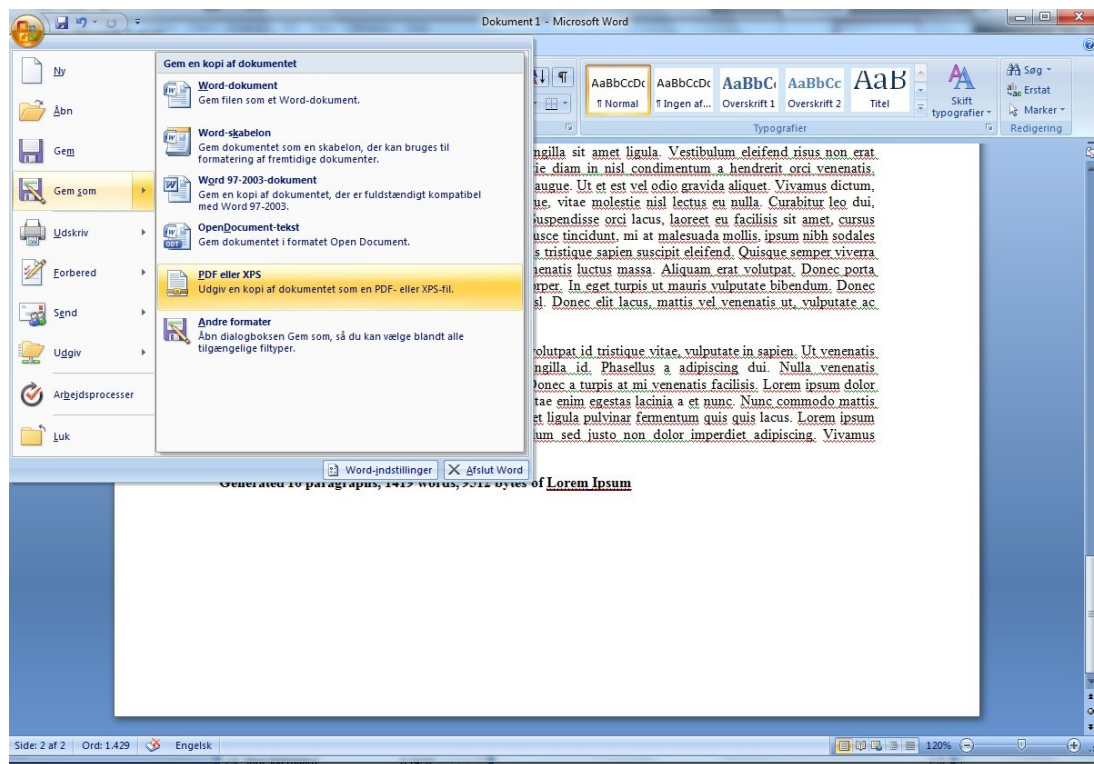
Dokument 1 - Microsoft Word

Ny
Åbn
Gem
Gem som
Udskriv
Forbered
Send
Udgiv
Arbejdsprocesser
Luk

Gem en kopi af dokumentet

Word-dokument
Gem filen som et Word-dokument.

Word-skabelon
Gem dokumentet som en skabelon, der kan bruges til formatering af fremtidige dokumenter.

Word 97-2003-dokument
Gem en kopi af dokumentet, der er fuldstændigt kompatibel med Word 97-2003.

OpenDocument-tekst
Gem dokumentet i formatet Open Document.

PDF eller XPS
Udgiv en kopi af dokumentet som en PDF- eller XPS-fil.

Andre formater
Åbn dialogboksen Gem som, så du kan vælge blandt alle tilgængelige filtyper.

Word-indstillinger
Afslut Word

AaBbCcDc
¶ Normal
AaBbCcDc
¶ Ingen af...
AaBbC
Overskrift 1
AaBbCc
Overskrift 2
AaB
Titel
Skift typografier
Typografier
Søg
Erstat
Marker
Redigering

ngilla sit amet ligula. Vestibulum eleifend risus non erat ie diam in nisl condimentum a hendrerit orci venenatis. augue. Ut et est vel odio gravida aliquet. Vivamus dictum, ue, vitae molestie nisl lectus eu nulla. Curabitur leo dui, Suspendisse orci lacus, laoreet eu facilisis sit amet, cursus usce tincidunt, mi at malesuada mollis, ipsum nibh sodales s tristique sapien suscipit eleifend. Quisque semper viverra enatis luctus massa. Aliquam erat volutpat. Donec porta rper. In eget turpis ut mauris vulputate bibendum. Donec sl. Donec elit lacus, mattis vel venenatis ut, vulputate ac

olutpat id tristique vitae, vulputate in sapien. Ut venenatis ngilla id. Phasellus a adipiscing dui. Nulla venenatis Donec a turpis at mi venenatis facilisis. Lorem ipsum dolor tae enim egestas lacinia a et nunc. Nunc commodo mattis et ligula pulvinar fermentum quis quis lacus. Lorem ipsum um sed justo non dolor imperdiet adipiscing. Vivamus

Generated 10 paragraphs, 1419 words, 9512 bytes of Lorem Ipsum

Side: 2 af 2 | Ord: 1.429 | Engelsk | 120%